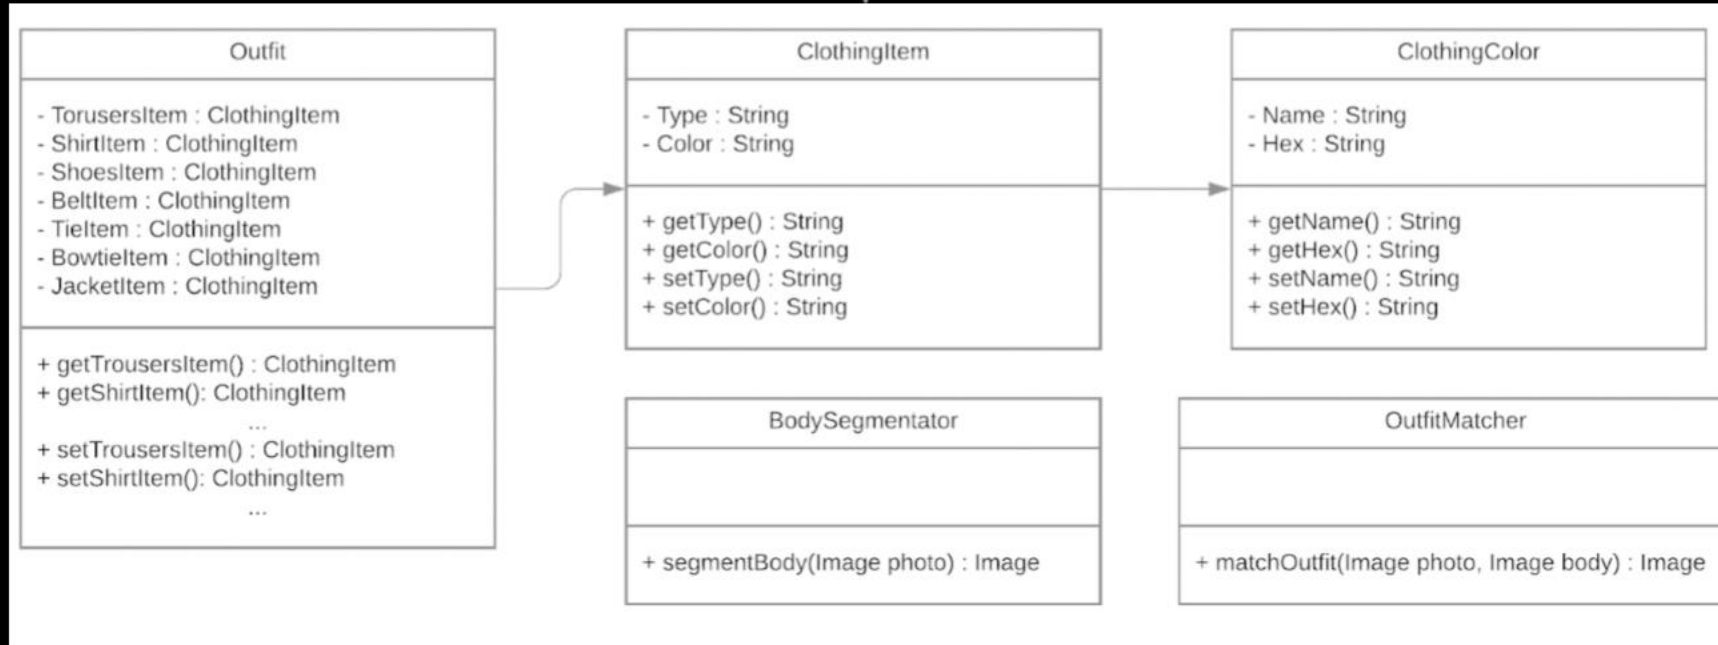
Outfit

- TorusersItem : ClothingItem
- ShirtItem : ClothingItem
- ShoesItem : ClothingItem
- BeltItem : ClothingItem
- TieItem : ClothingItem
- BowtieItem : ClothingItem
- JacketItem : ClothingItem

+ getTrousersItem() : ClothingItem
+ getShirtItem(): ClothingItem
...
+ setTrousersItem() : ClothingItem
+ setShirtItem(): ClothingItem
...

ClothingItem

- Type : String
- Color : String

+ getType() : String
+ getColor() : String
+ setType() : String
+ setColor() : String

ClothingColor

- Name : String
- Hex : String

+ getName() : String
+ getHex() : String
+ setName() : String
+ setHex() : String

BodySegmentator

+ segmentBody(Image photo) : Image

OutfitMatcher

+ matchOutfit(Image photo, Image body) : Image